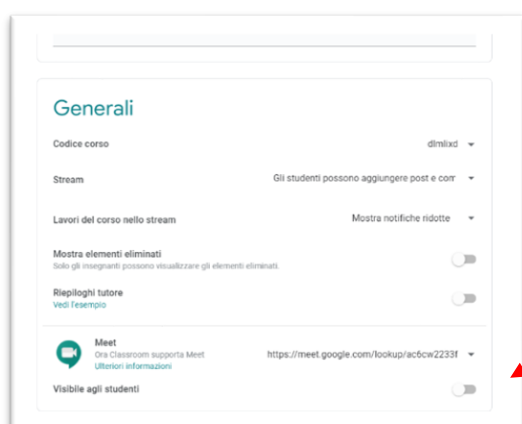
Generali

Codice corso

dlmlixd

Stream

Gli studenti possono aggiungere post e com

Lavori del corso nello stream

Mostra notifiche ridotte

Mostra elementi eliminati

Solo gli insegnanti possono visualizzare gli elementi eliminati.

Riepiloghi tutore

Vedi l'esempio

Meet

Ora Classroom supporta Meet

Ulteriori informazioni

https://meet.google.com/lookup/ac6cw2233f

Visibile agli studenti